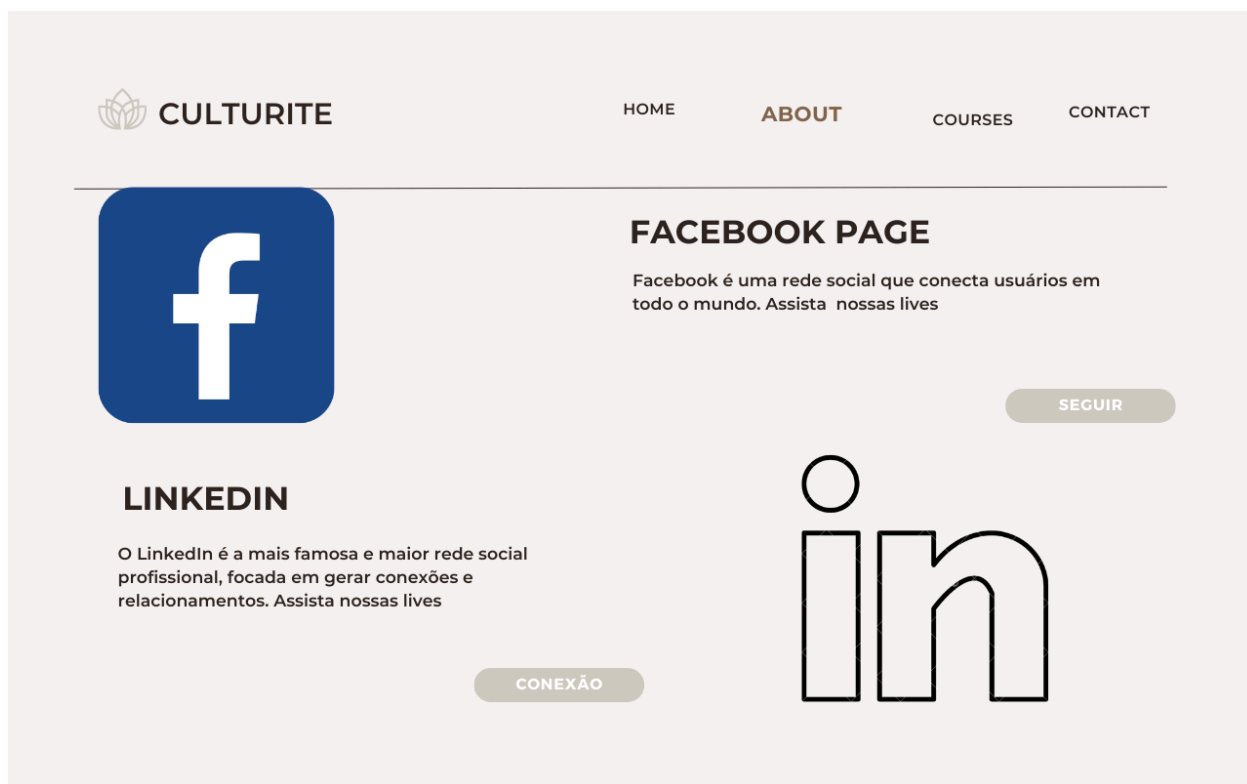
CULTURITE

HOME ABOUT COURSES CONTACT

f

FACEBOOK PAGE

Facebook é uma rede social que conecta usuários em todo o mundo. Assista  nossas lives

SEGUIR

LINKEDIN

O LinkedIn é a mais famosa e maior rede social profissional, focada em gerar conexões e relacionamentos. Assista nossas lives

CONEXÃO

in